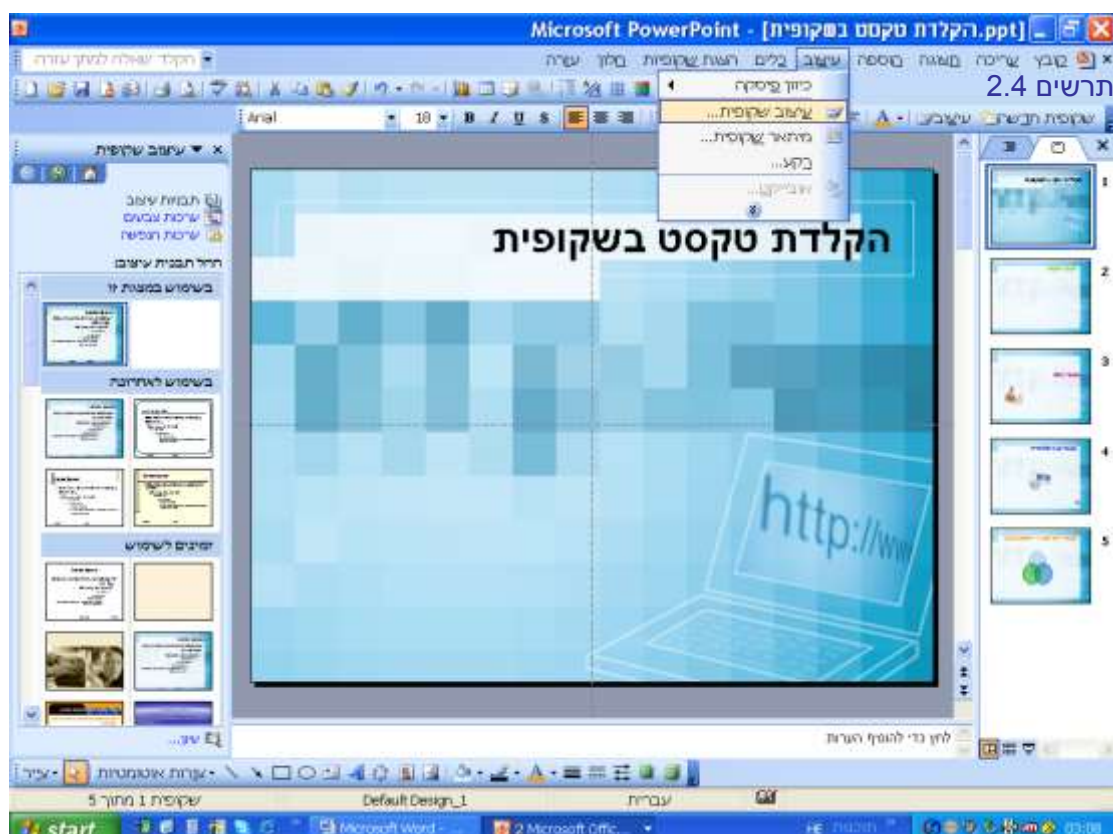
Microsoft PowerPoint - [הקלדת טקסט בשקופית.ppt]

קובץ עריכה תצוגה הוספה עיצוב כלים הצגת שקופיות חלון עזרה

הקלד שאלה לקבלת עזרה

תרשים 2.4

כיוון פיסקה
עיצוב שקופית...
מתאר שקופית...
רקע...
אובייקט...

Arial 18 B I U S

שקופית חדשה עיצוב

עיצוב שקופית

תבניות עיצוב
ערכות צבעים
ערכות הנפשה

החל תבנית עיצוב:
בשימוש במצגת זו
בשימוש לאחרונה
זמינים לשימוש

עיון...

הקלדת טקסט בשקופית

http://ww

לחץ כדי להוסיף הערות

1 2 3 4 5

ציור צורות אוטומטיות

שקופית 1 מתוך 5 Default Design_1 עברית

start Microsoft Word - 2 Microsoft Offic... HE 03:08